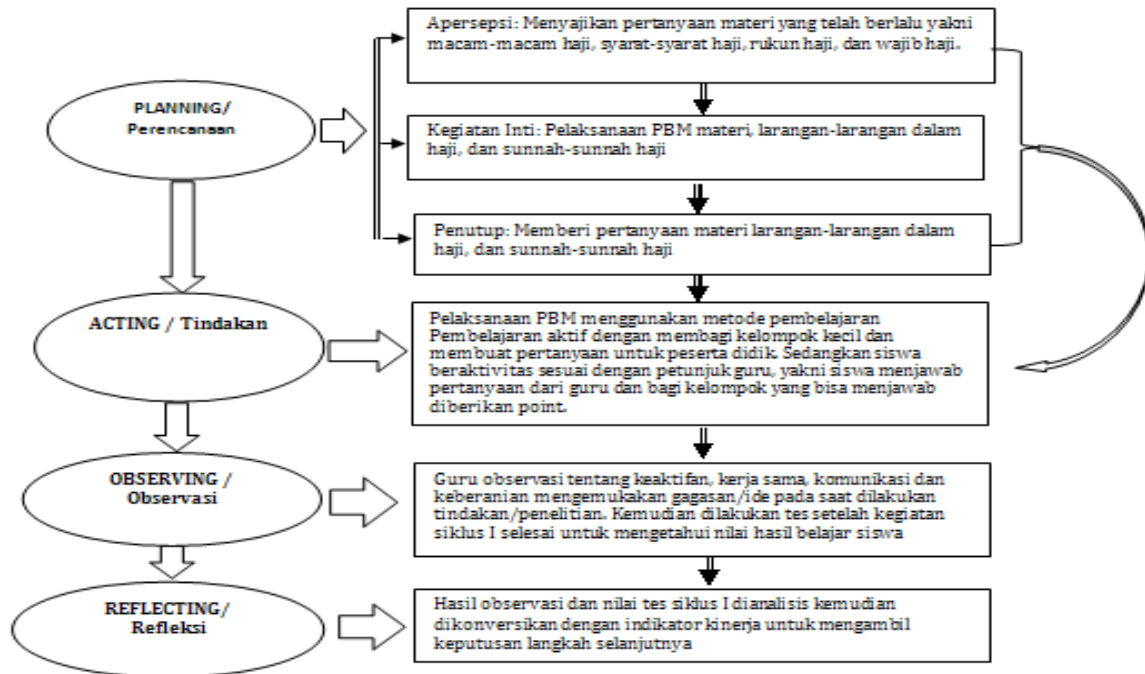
PLANNING/
Perencanaan

Apersepsi: Menyajikan pertanyaan materi yang telah berlalu yakni macam-macam haji, syarat-syarat haji, rukun haji, dan wajib haji.

Kegiatan Inti: Pelaksanaan PBM materi, larangan-larangan dalam haji, dan sunnah-sunnah haji

Penutup: Memberi pertanyaan materi larangan-larangan dalam haji, dan sunnah-sunnah haji

ACTING / Tindakan

Pelaksanaan PBM menggunakan metode pembelajaran Pembelajaran aktif dengan membagi kelompok kecil dan membuat pertanyaan untuk peserta didik. Sedangkan siswa beraktivitas sesuai dengan petunjuk guru, yakni siswa menjawab pertanyaan dari guru dan bagi kelompok yang bisa menjawab diberikan point.

OBSERVING /
Observasi

Guru observasi tentang keaktifan, kerja sama, komunikasi dan keberanian mengemukakan gagasan/ide pada saat dilakukan tindakan/penelitian. Kemudian dilakukan tes setelah kegiatan siklus I selesai untuk mengetahui nilai hasil belajar siswa

REFLECTING/
Refleksi

Hasil observasi dan nilai tes siklus I dianalisis kemudian dikonversikan dengan indikator kinerja untuk mengambil keputusan langkah selanjutnya